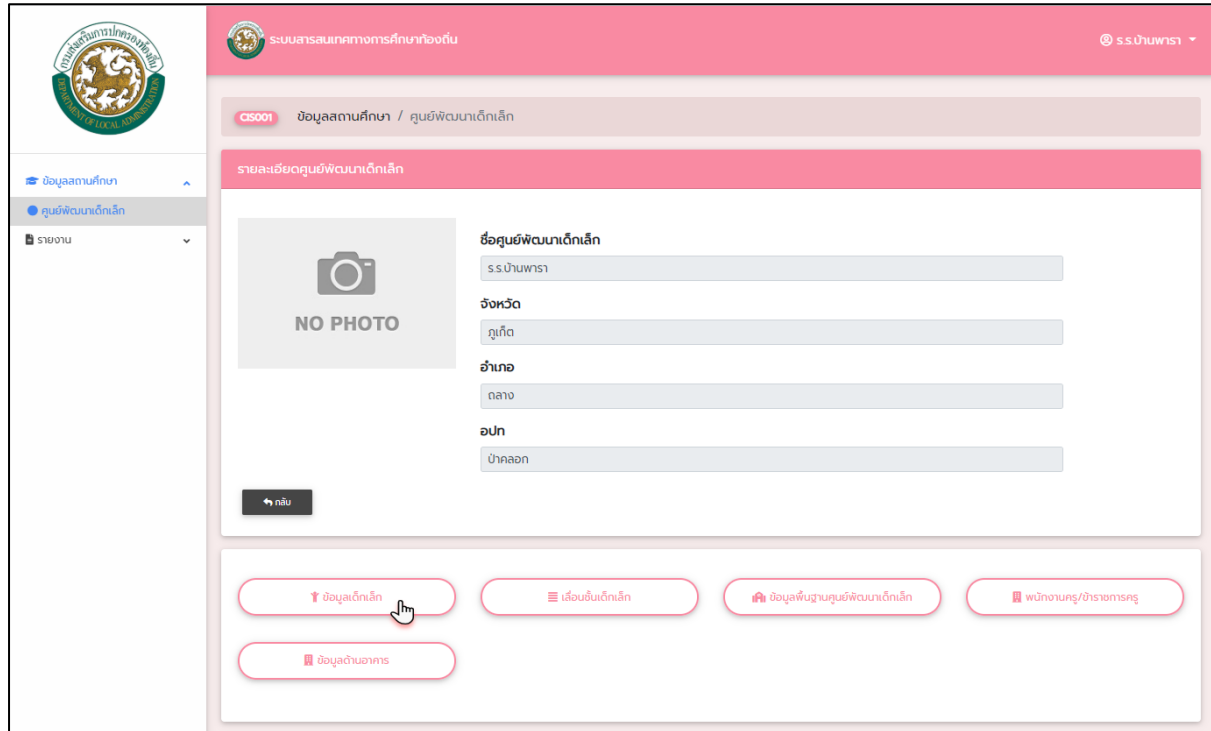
กรมส่งเสริมการปกครองท้องถิ่น
DEPARTMENT OF LOCAL ADMINISTRATION

ระบบสารสนเทศทางการศึกษาท้องถิ่น

ร.ร.บ้านพารา

ข้อมูลสถานศึกษา

ศูนย์พัฒนาเด็กเล็ก

รายงาน

CIS001 ข้อมูลสถานศึกษา / ศูนย์พัฒนาเด็กเล็ก

รายละเอียดศูนย์พัฒนาเด็กเล็ก

NO PHOTO

ชื่อศูนย์พัฒนาเด็กเล็ก

ร.ร.บ้านพารา

จังหวัด

ภูเก็ต

อำเภอ

ถลาง

อปท

ป่าคลอก

กลับ

ข้อมูลเด็กเล็ก

เลื่อนชั้นเด็กเล็ก

ข้อมูลพื้นฐานศูนย์พัฒนาเด็กเล็ก

พนักงานครู/ข้าราชการครู

ข้อมูลด้านอาคาร